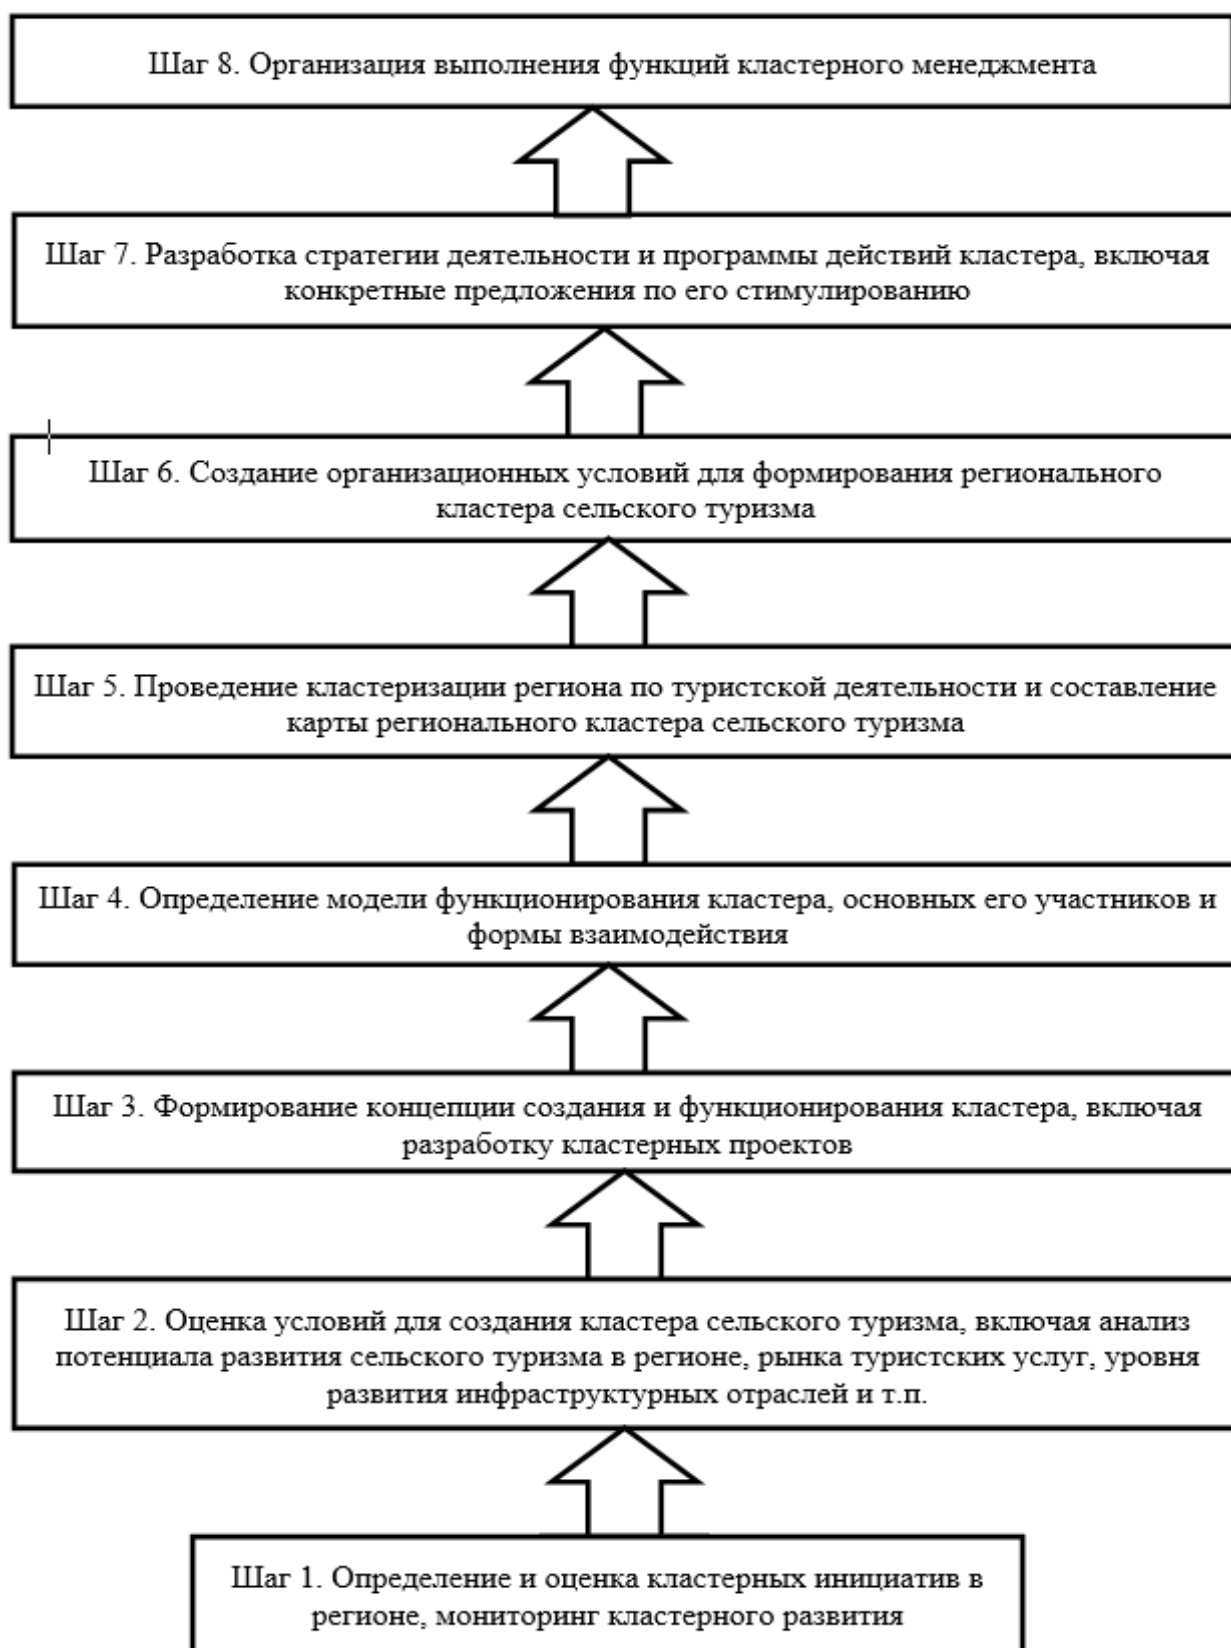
Шаг 8. Организация выполнения функций кластерного менеджмента

Шаг 7. Разработка стратегии деятельности и программы действий кластера, включая конкретные предложения по его стимулированию

Шаг 6. Создание организационных условий для формирования регионального кластера сельского туризма

Шаг 5. Проведение кластеризации региона по туристской деятельности и составление карты регионального кластера сельского туризма

Шаг 4. Определение модели функционирования кластера, основных его участников и формы взаимодействия

Шаг 3. Формирование концепции создания и функционирования кластера, включая разработку кластерных проектов

Шаг 2. Оценка условий для создания кластера сельского туризма, включая анализ потенциала развития сельского туризма в регионе, рынка туристских услуг, уровня развития инфраструктурных отраслей и т.п.

Шаг 1. Определение и оценка кластерных инициатив в регионе, мониторинг кластерного развития